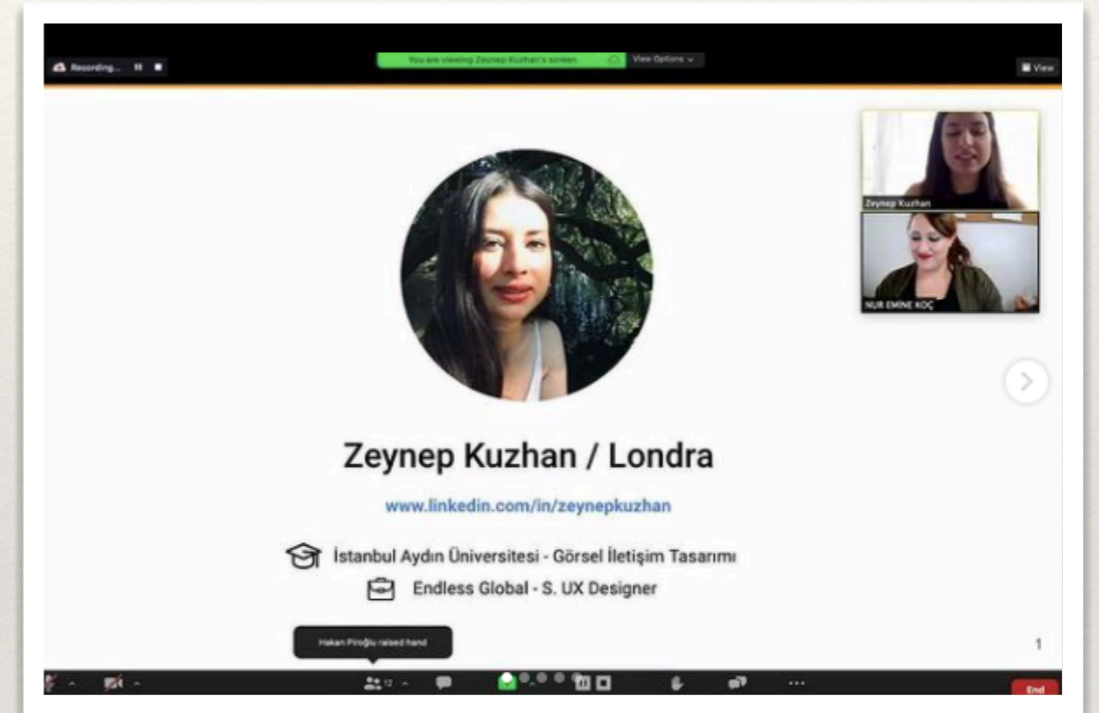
Recording... 

You are viewing Zeynep Kuzhan's screen

View Options

View

Zeynep Kuzhan

NUR EMİNE KOÇ

Zeynep Kuzhan / Londra

www.linkedin.com/in/zeynepkuzhan

İstanbul Aydın Üniversitesi - Görsel İletişim Tasarımı

Endless Global - S. UX Designer

1

Hakan Piroğlu raised hand

12

End